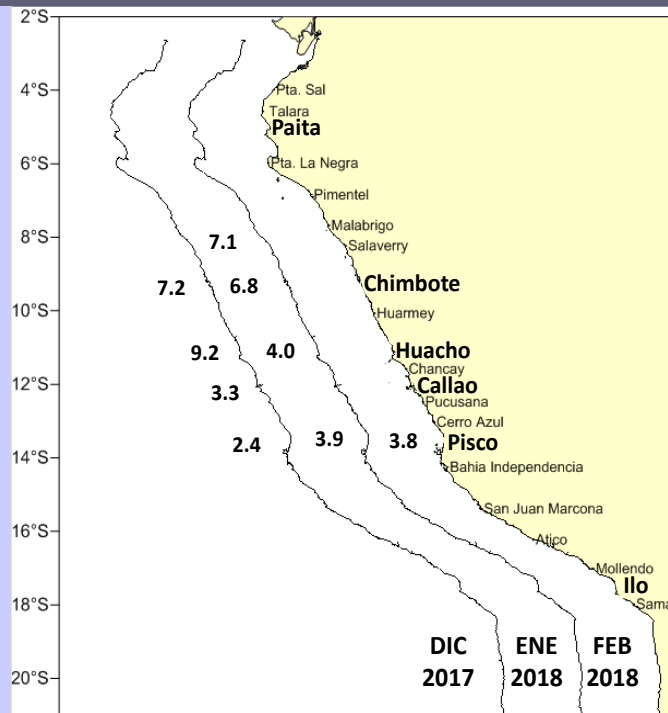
2°S
4°S
6°S
8°S
10°S
12°S
14°S
16°S
18°S
20°S

Pta. Sal
Talara
Paita
Pta. La Negra
Pimentel
Malabrigo
Salaverry
Chimbote
Huarmey
Huacho
Chancay
Callao
Pucusana
Cerro Azul
Pisco
Bahia Independencia
San Juan Marcona
Atico
Mollendo
Ilo
Sama

7.1
7.2
6.8
9.2
4.0
3.3
2.4
3.9
3.8

DIC 2017
ENE 2018
FEB 2018